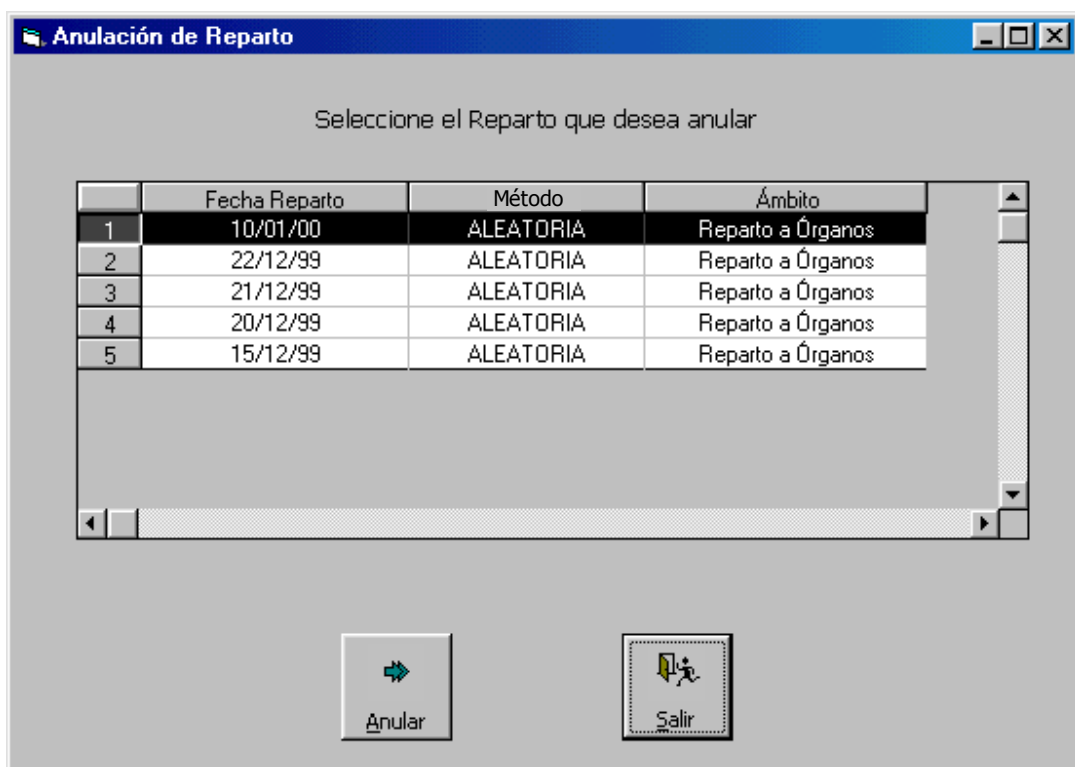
Anulación de Reparto

Seleccione el Reparto que desea anular

| | Fecha Reparto | Método | Ámbito |
|---|---|---|---|
| 1 | 10/01/00 | ALEATORIA | Reparto a Órganos |
| 2 | 22/12/99 | ALEATORIA | Reparto a Órganos |
| 3 | 21/12/99 | ALEATORIA | Reparto a Órganos |
| 4 | 20/12/99 | ALEATORIA | Reparto a Órganos |
| 5 | 15/12/99 | ALEATORIA | Reparto a Órganos |

Anular

Salir